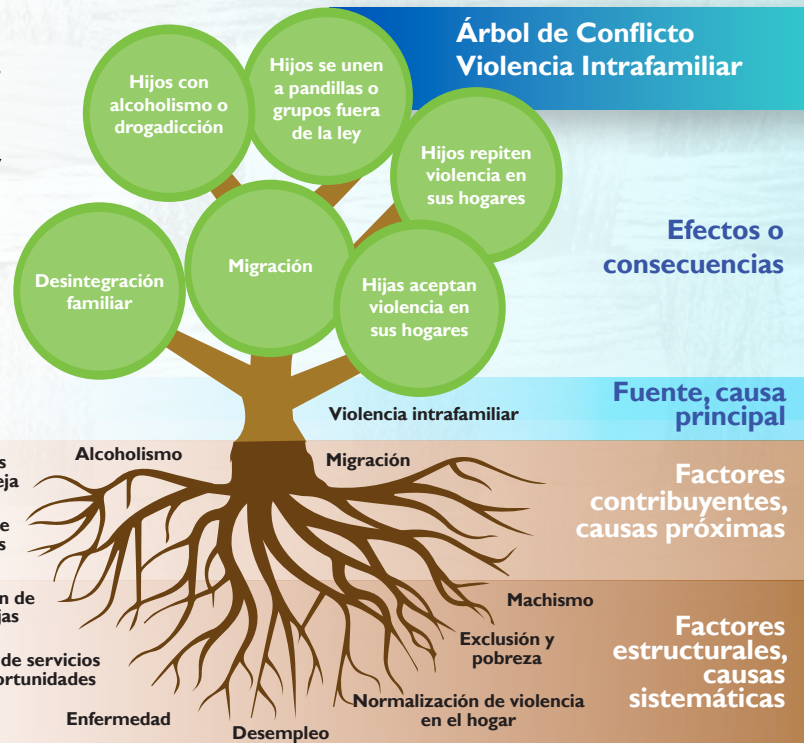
Árbol de Conflicto Violencia Intrafamiliar

Hijos con alcoholismo o drogadicción

Hijos se unen a pandillas o grupos fuera de la ley

Hijos repiten violencia en sus hogares

Desintegración familiar

Migración

Hijas aceptan violencia en sus hogares

Efectos o consecuencias

Violencia intrafamiliar

Fuente, causa principal

s
eja

Alcoholismo

Migración

Factores contribuyentes, causas próximas

e
s

n de
jas

Machismo

de servicios
ortunidades

Exclusión y pobreza

Factores estructurales, causas sistemáticas

Enfermedad

Desempleo

Normalización de violencia en el hogar